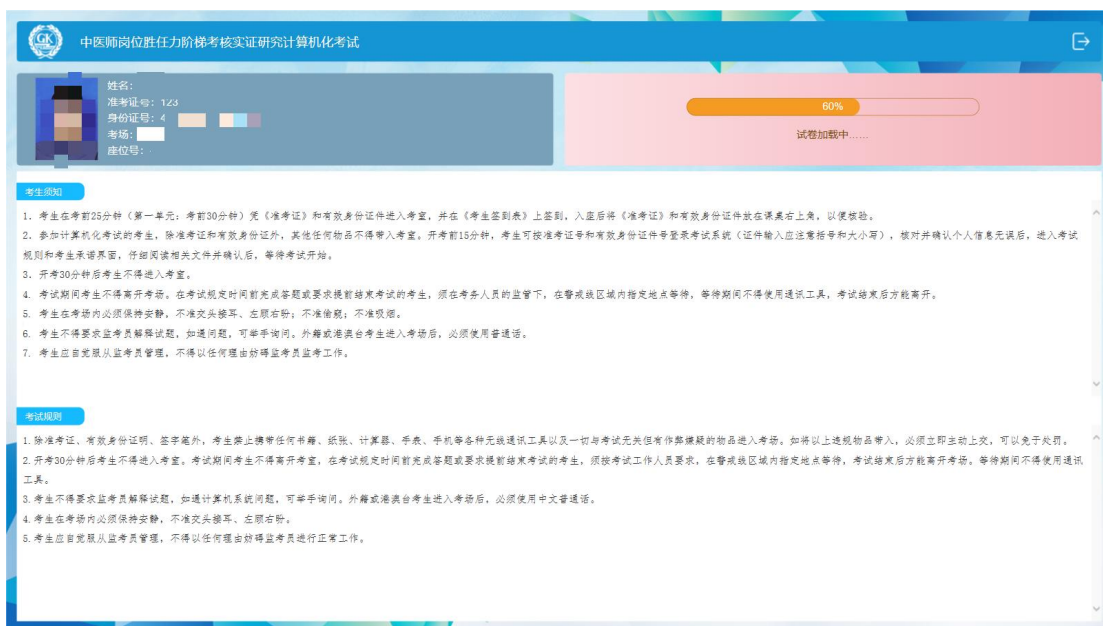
中医师岗位胜任力阶梯考核实证研究计算机化考试

姓名：
准考证号：123
身份证号：4
考场：
座位号：

60%
试卷加载中......

考生须知

1. 考生在考前25分钟（第一单元：考前30分钟）凭《准考证》和有效身份证件进入考室，并在《考生签到表》上签到，入座后将《准考证》和有效身份证件放在课桌右上角，以便核验。
2. 参加计算机化考试的考生，除准考证和有效身份证外，其他任何物品不得带入考室。开考前15分钟，考生可按准考证号和有效身份证件号登录考试系统（证件输入应注意括号和大小写），核对并确认个人信息无误后，进入考试规则和考生承诺界面，仔细阅读相关文件并确认后，等待考试开始。
3. 开考30分钟后考生不得进入考室。
4. 考试期间考生不得离开考场。在考试规定时间前完成答题或要求提前结束考试的考生，须在考务人员的监管下，在警戒线区域内指定地点等待，等待期间不得使用通讯工具，考试结束后方能离开。
5. 考生在考场内必须保持安静，不准交头接耳、左顾右盼；不准偷窥；不准吸烟。
6. 考生不得要求监考员解释试题，如遇问题，可举手询问。外籍或港澳台考生进入考场后，必须使用普通话。
7. 考生应自觉服从监考员管理，不得以任何理由妨碍监考员监考工作。

考试规则

1.除准考证、有效身份证明、签字笔外，考生禁止携带任何书籍、纸张、计算器、手表、手机等各种无线通讯工具以及一切与考试无关但有作弊嫌疑的物品进入考场。如将以上违规物品带入，必须立即主动上交，可以免于处罚。
2.开考30分钟后考生不得进入考室。考试期间考生不得离开考室，在考试规定时间前完成答题或要求提前结束考试的考生，须按考试工作人员要求，在警戒线区域内指定地点等待，考试结束后方能离开考场。等待期间不得使用通讯工具。
3.考生不得要求监考员解释试题，如遇计算机系统问题，可举手询问。外籍或港澳台考生进入考场后，必须使用中文普通话。
4.考生在考场内必须保持安静，不准交头接耳、左顾右盼。
5.考生应自觉服从监考员管理，不得以任何理由妨碍监考员进行正常工作。